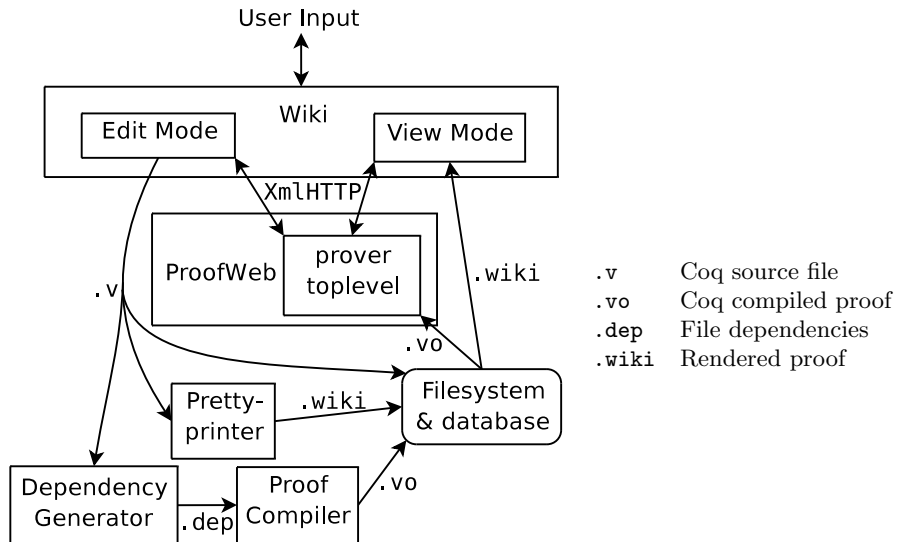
User Input

Wiki

Edit Mode

View Mode

XmlHTTP

ProofWeb

prover toplevel

.v

.wiki

.vo

Filesystem & database

Pretty-printer

.wiki

Dependency Generator

.dep

Proof Compiler

.vo

| | |
|---|---|
| .v | Coq source file |
| .vo | Coq compiled proof |
| .dep | File dependencies |
| .wiki | Rendered proof |